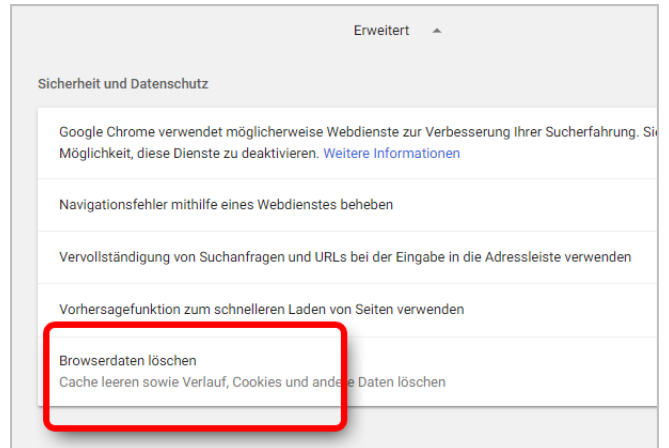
Erweitert

Sicherheit und Datenschutz

Google Chrome verwendet möglicherweise Webdienste zur Verbesserung Ihrer Sucherfahrung. Si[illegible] Möglichkeit, diese Dienste zu deaktivieren. Weitere Informationen

Navigationsfehler mithilfe eines Webdienstes beheben

Vervollständigung von Suchanfragen und URLs bei der Eingabe in die Adressleiste verwenden

Vorhersagefunktion zum schnelleren Laden von Seiten verwenden

Browserdaten löschen
Cache leeren sowie Verlauf, Cookies und andere Daten löschen